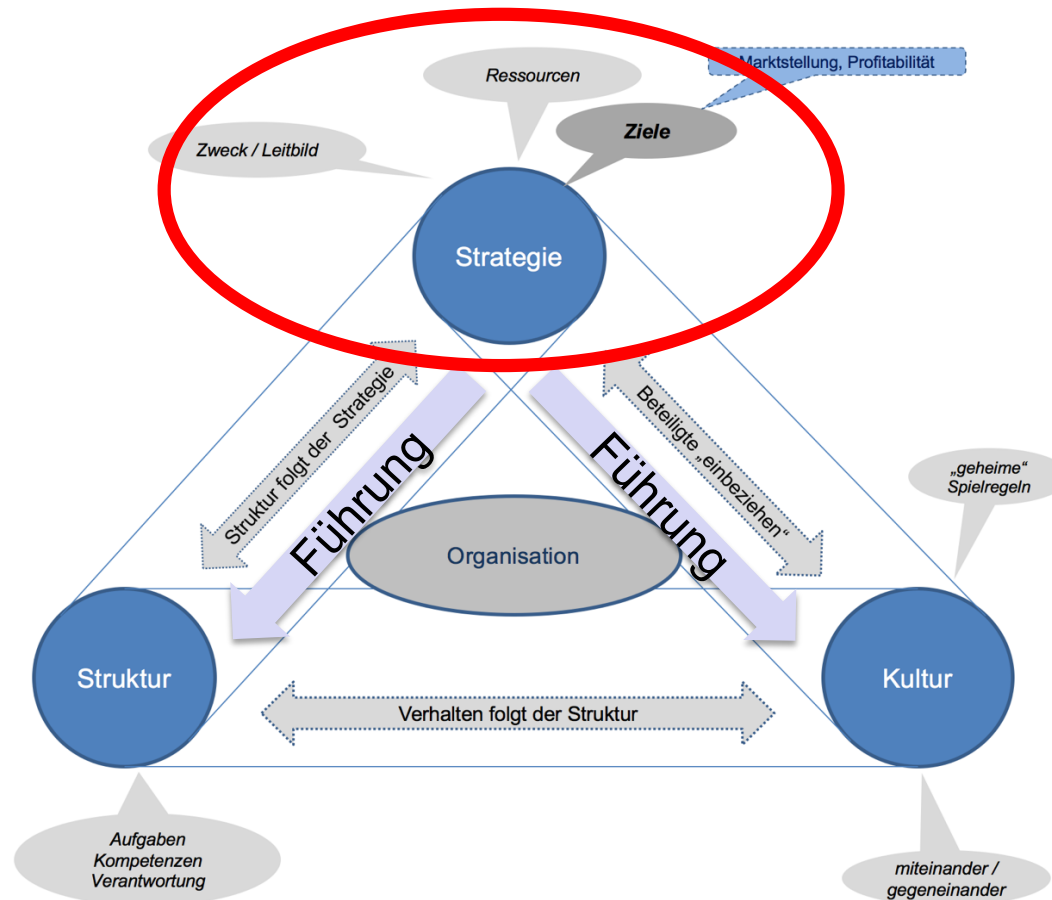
Ressourcen

Marktstellung, Profitabilität

Ziele

Zweck / Leitbild

Strategie

Struktur folgt der Strategie

Führung

Führung

Beteiligte „einbeziehen“

„geheime“ Spielregeln

Organisation

Struktur

Kultur

Verhalten folgt der Struktur

Aufgaben
Kompetenzen
Verantwortung

miteinander /
gegeneinander